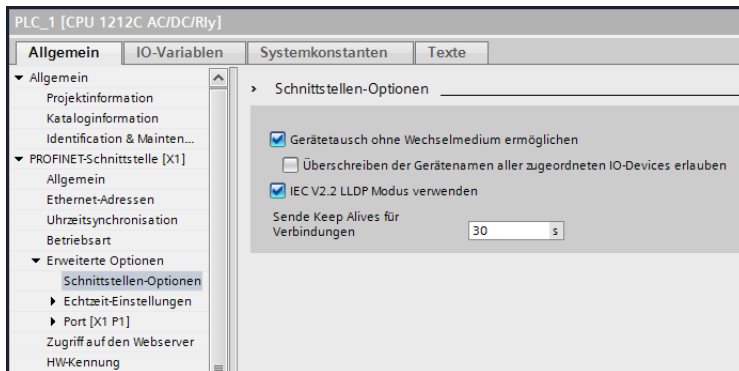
PLC_1 [CPU 1212C AC/DC/Rly]

Allgemein | IO-Variablen | Systemkonstanten | Texte

▼ Allgemein
Projektinformation
Kataloginformation
Identification & Mainten...
▼ PROFINET-Schnittstelle [X1]
Allgemein
Ethernet-Adressen
Uhrzeitsynchronisation
Betriebsart
▼ Erweiterte Optionen
Schnittstellen-Optionen
▶ Echtzeit-Einstellungen
▶ Port [X1 P1]
Zugriff auf den Webserver
HW-Kennung

› Schnittstellen-Optionen

Gerätetausch ohne Wechselmedium ermöglichen
Überschreiben der Gerätenamen aller zugeordneten IO-Devices erlauben
IEC V2.2 LLDP Modus verwenden

Sende Keep Alives für Verbindungen 30 s